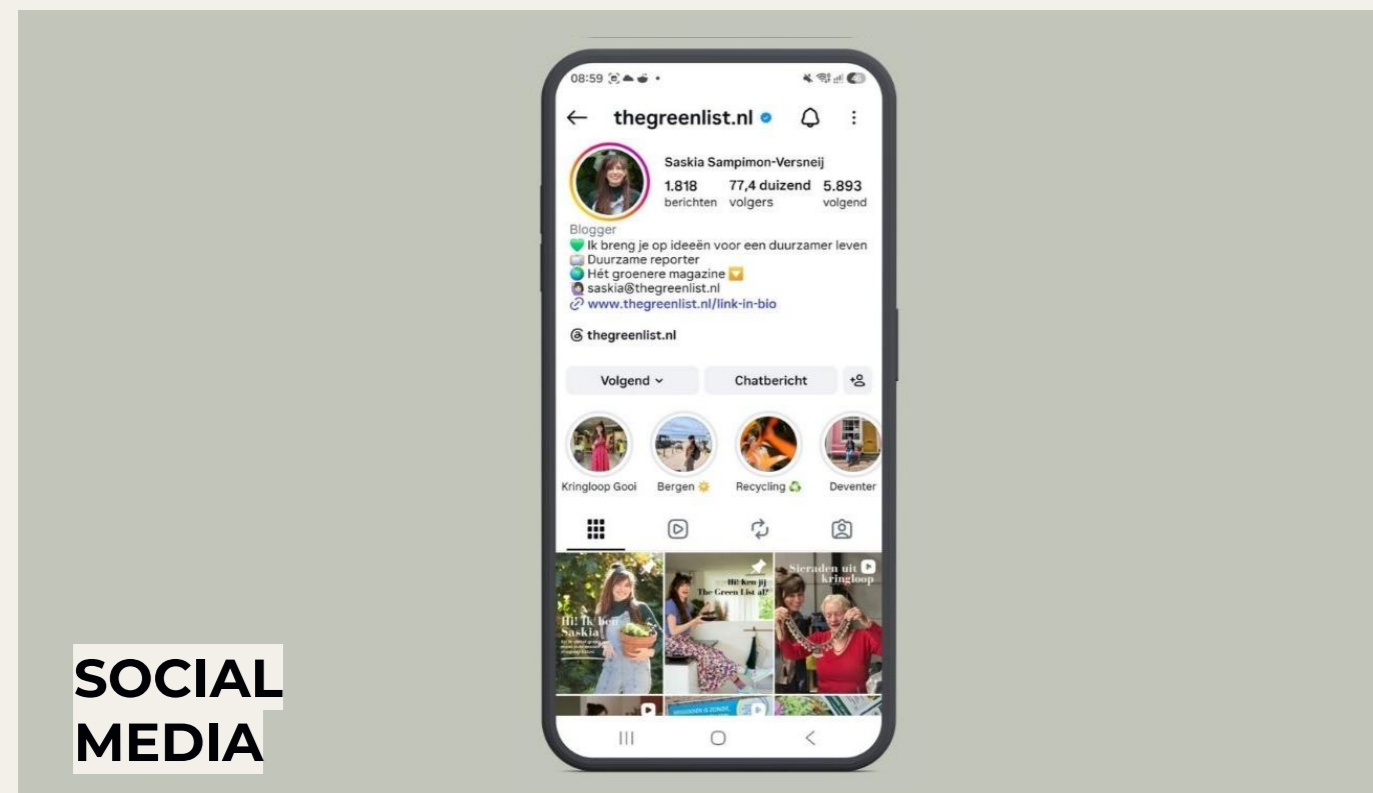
08:59

← thegreenlist.nl

Saskia Sampimon-Versneij

1.818 berichten
77,4 duizend volgers
5.893 volgend

Blogger
💚 Ik breng je op ideeën voor een duurzamer leven
Duurzame reporter
🌍 Hét groenere magazine
saskia@thegreenlist.nl
www.thegreenlist.nl/link-in-bio

thegreenlist.nl

Volgend
Chatbericht

Kringloop Gooi
Bergen
Recycling ♻️
Deventer

Hi! Ik ben Saskia
Hi! Ken jij The Green List al?
Sieraden uit kringloop

SOCIAL MEDIA